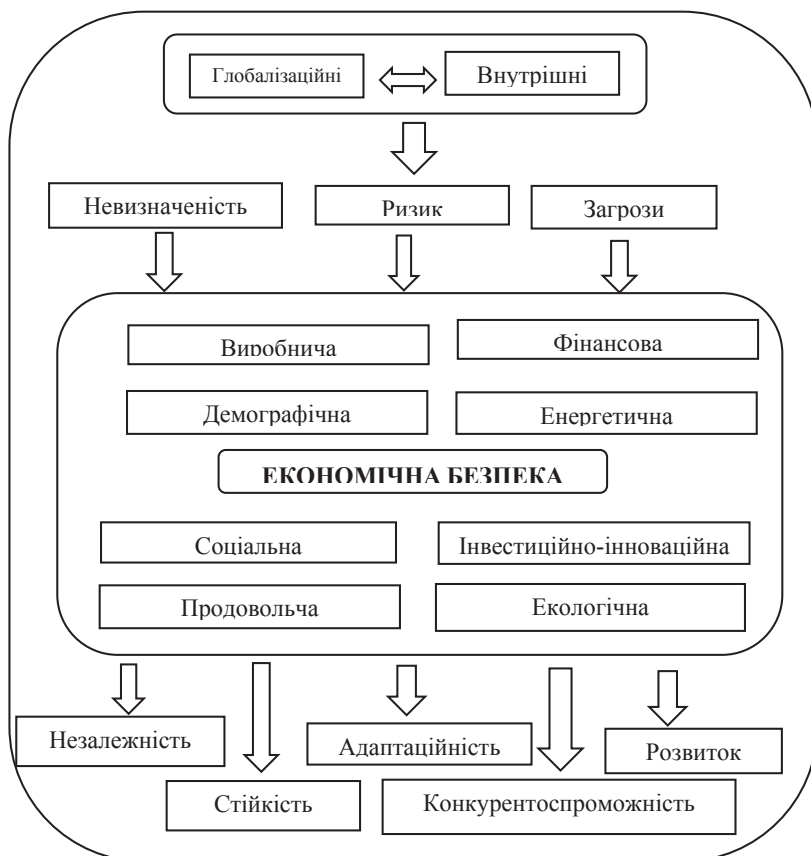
Глобалізаційні

Внутрішні

Невизначеність

Ризик

Загрози

Виробнича

Фінансова

Демографічна

Енергетична

ЕКОНОМІЧНА БЕЗПЕКА

Соціальна

Інвестиційно-інноваційна

Продовольча

Екологічна

Незалежність

Стійкість

Адаптаційність

Конкурентоспроможність

Розвиток